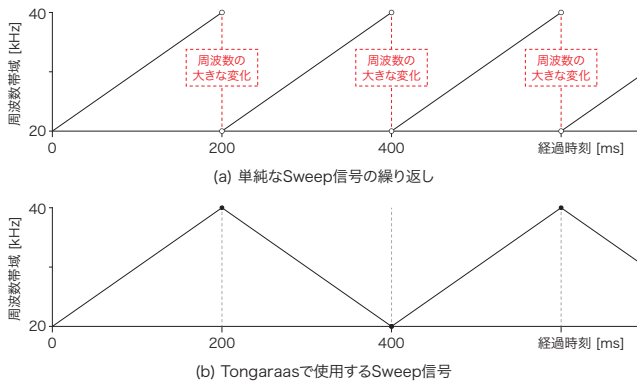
40

周波数帯域 [kHz]

20

周波数の大きな変化

周波数の大きな変化

周波数の大きな変化

0

200

400

経過時刻 [ms]

(a) 単純なSweep信号の繰り返し

40

周波数帯域 [kHz]

20

0

200

400

経過時刻 [ms]

(b) Tongaraasで使用するSweep信号